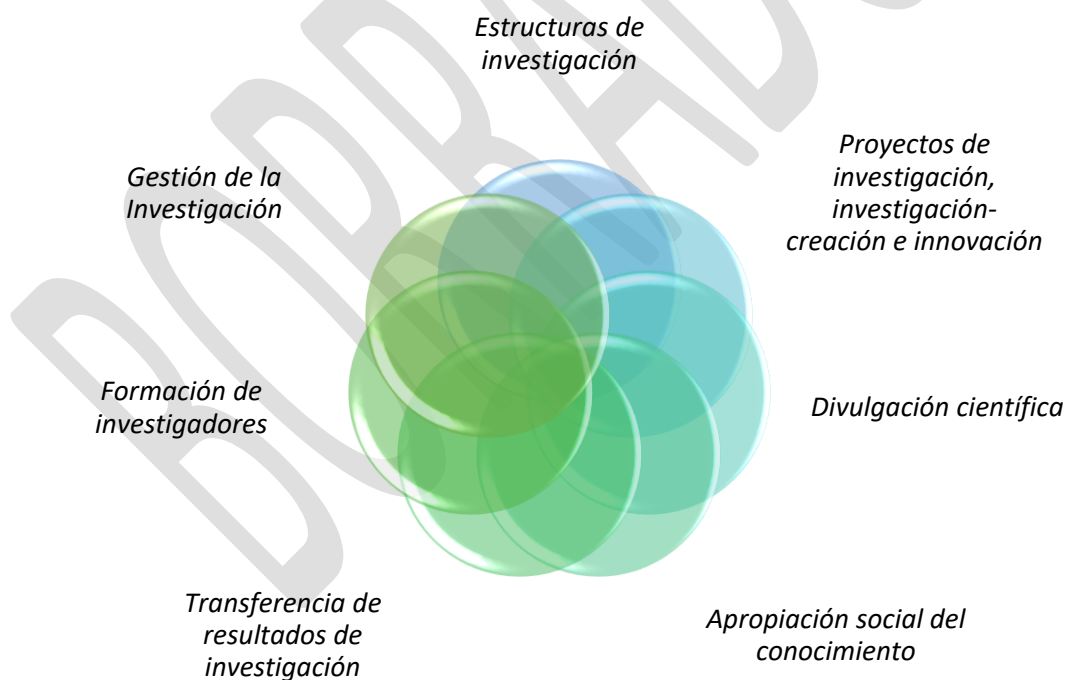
BORRADOR

Estructuras de investigación

Proyectos de investigación, investigación-creación e innovación

Gestión de la Investigación

Formación de investigadores

Divulgación científica

Transferencia de resultados de investigación

Apropiación social del conocimiento